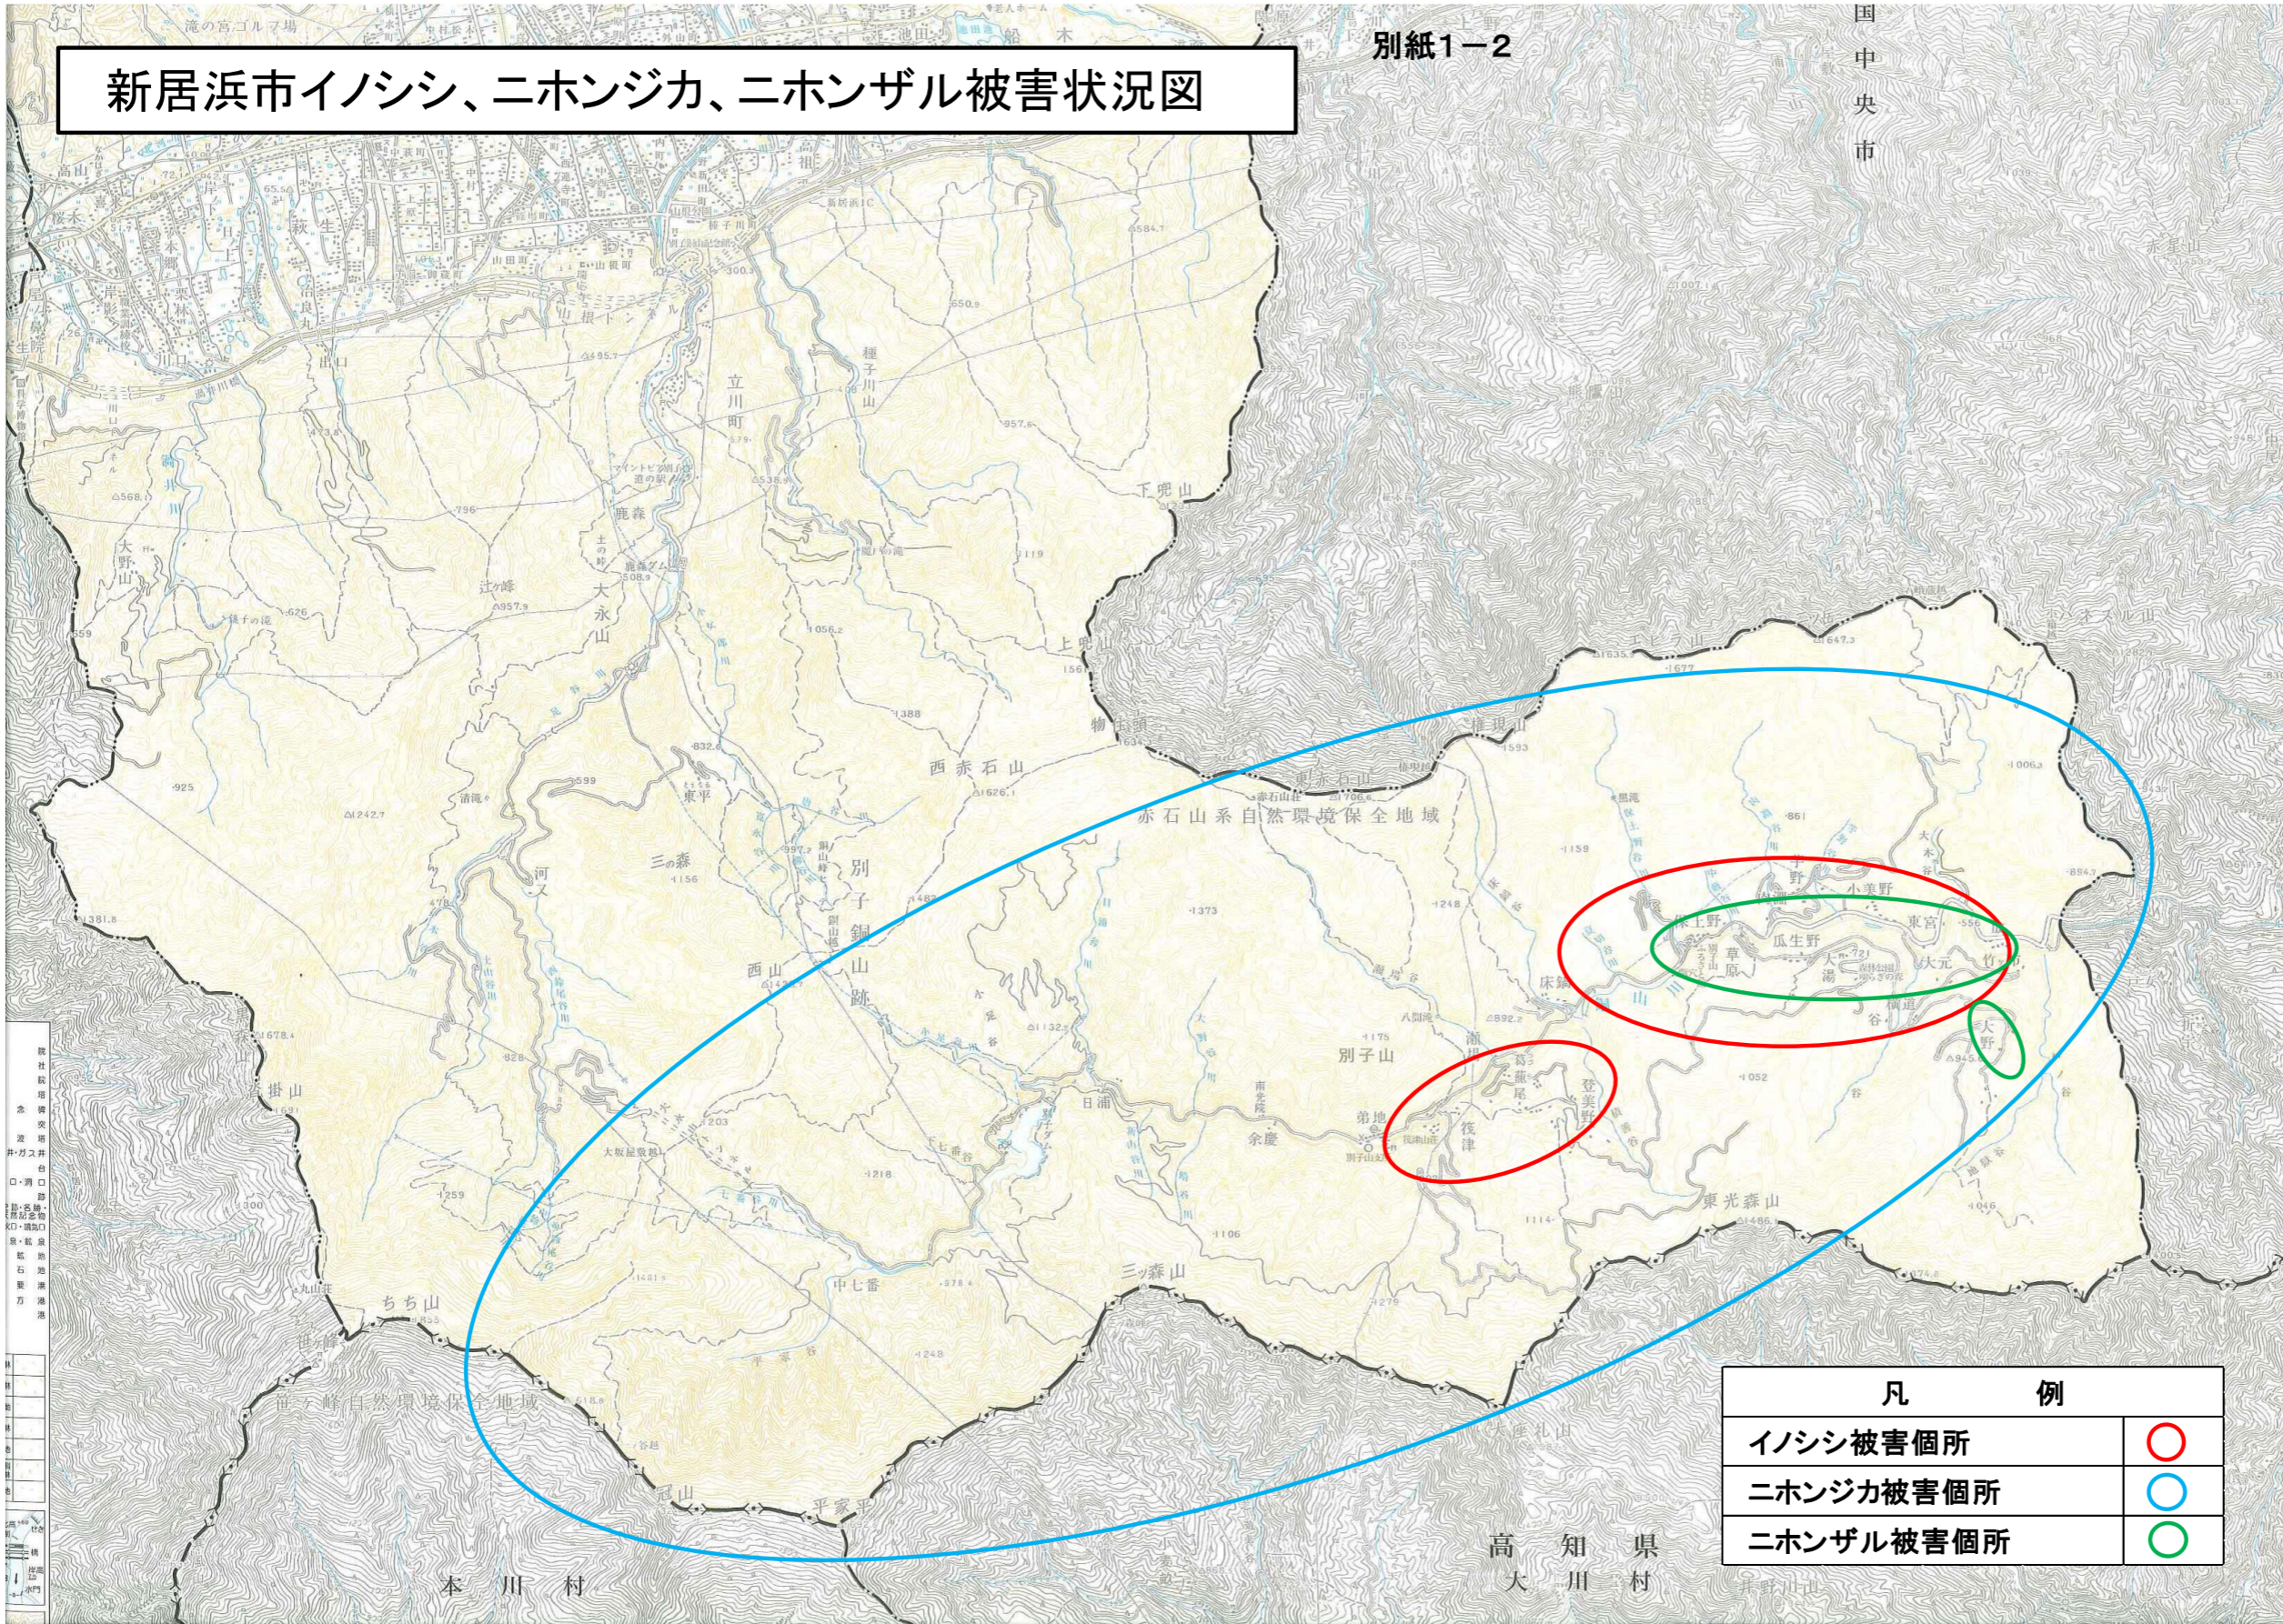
新居浜市イノシシ、ニホンジカ、ニホンザル被害状況図

別紙1－2

四国中央市

立川町

下兜山

大永山

西赤石山

赤石山系自然環境保全地域

別子銅山跡

西山

別子山

三ッ森山

東光森山

ちち山

笹ヶ峰自然環境保全地域

本川村

高知県
大川村

| 凡　　例 | |
|---|---|
| イノシシ被害個所 | ○ |
| ニホンジカ被害個所 | ○ |
| ニホンザル被害個所 | ○ |